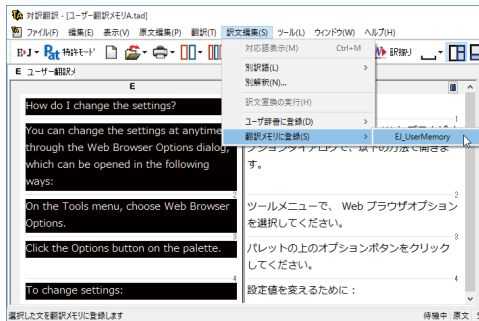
対訳翻訳 - [ユーザー翻訳メモリA.tad]

ファイル(F) 編集(E) 表示(V) 原文編集(P) 翻訳(T) 訳文編集(S) ツール(L) ウィンドウ(W) ヘルプ(H)

E J ▾ Pat 特許モード

対応語表示(M) Ctrl+M
別訳語(L) >
別解釈(N)...
訳文置換の実行(H)
ユーザー辞書に登録(D) >
翻訳メモリに登録(S) >
EJ_UserMemory

訳振り

E ユーザー翻訳メ

E

How do I change the settings?

You can change the settings at anytime through the Web Browser Options dialog, which can be opened in the following ways:

プションダイアログで、以下の方法で開きます。

2
On the Tools menu, choose Web Browser Options.

2
ツールメニューで、Web ブラウザオプションを選択してください。

3
Click the Options button on the palette.

3
パレットの上のオプションボタンをクリックしてください。

4
To change settings:

4
設定値を変えるために：

選択した文を翻訳メモリに登録します

待機中 原文 5